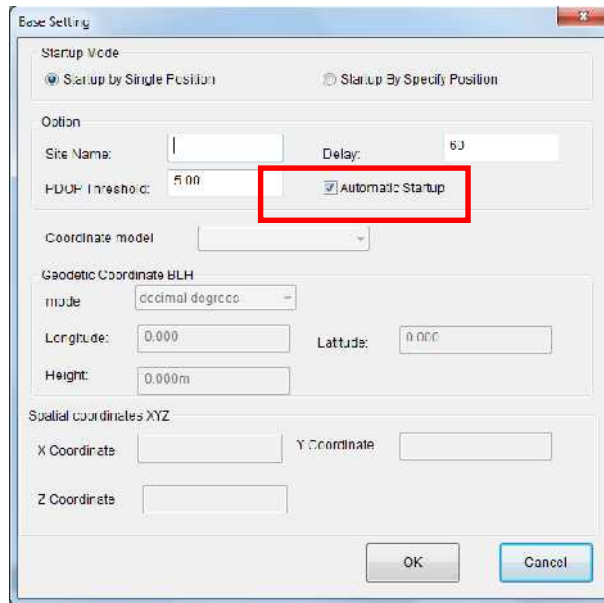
Base Setting

Startup Mode

Startup by Single Position

Startup By Specify Position

Option

Site Name:

Delay:

60

PDOP Threshold:

5.00

Automatic Startup

Coordinate model

Geodetic Coordinate BLH

mode

decimal degrees

Longitude:

0.000

Latitude:

0.000

Height:

0.000m

Spatial coordinates XYZ

X Coordinate

Y Coordinate

Z Coordinate

OK

Cancel